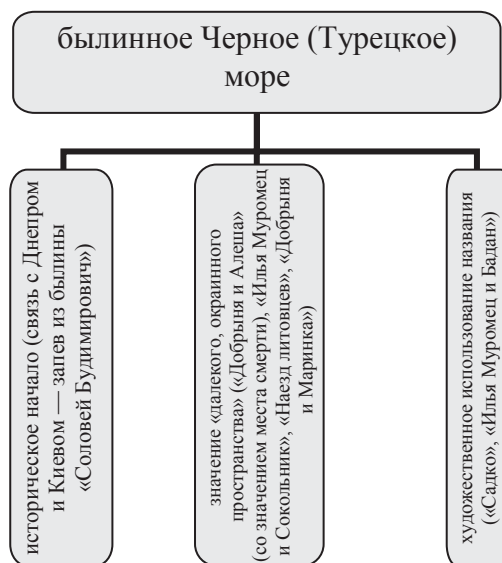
былинное Черное (Турецкое) море

историческое начало (связь с Днепром и Киевом — запев из былины «Соловей Будимирович»)

значение «далекого, окраинного пространства» («Добрыня и Алеша» (со значением места смерти), «Илья Муромец и Сокольник», «Наезд литовцев», «Добрыня и Маринка»)

художественное использование названия («Садко», «Илья Муромец и Бадан»)